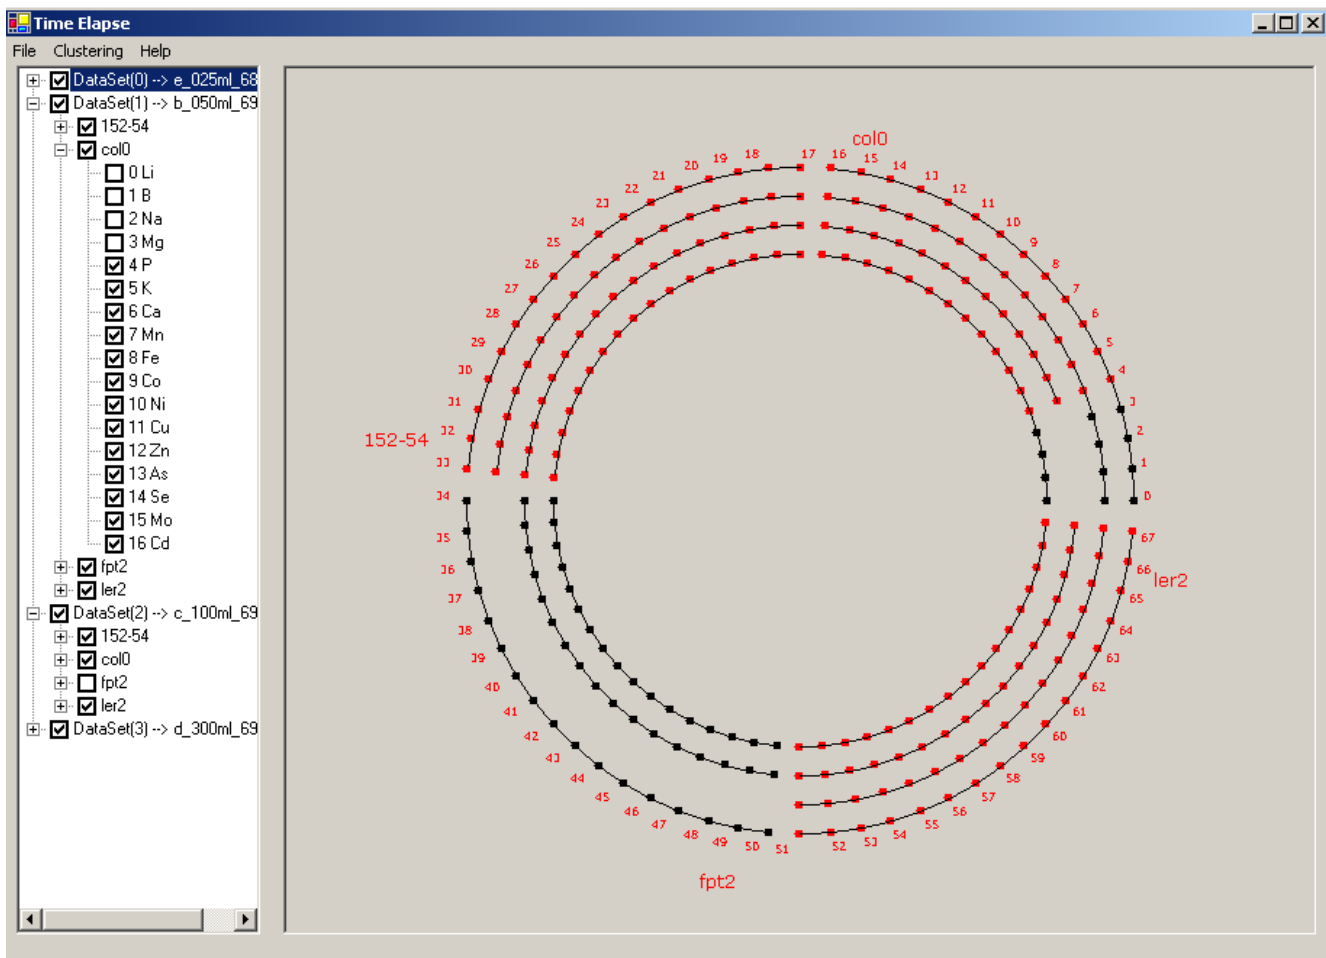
Time Elapse

File Clustering Help

DataSet(0) --> e_025ml_68
DataSet(1) --> b_050ml_69
152-54
col0
0 Li
1 B
2 Na
3 Mg
4 P
5 K
6 Ca
7 Mn
8 Fe
9 Co
10 Ni
11 Cu
12 Zn
13 As
14 Se
15 Mo
16 Cd
fpt2
ler2
DataSet(2) --> c_100ml_69
152-54
col0
fpt2
ler2
DataSet(3) --> d_300ml_69

col0
17 16 15 14 13 12 11 10 9 8 7 6 5 4 3 2 1 0
18 19 20 21 22 23 24 25 26 27 28 29 30 31 32 33
152-54
34 35 36 37 38 39 40 41 42 43 44 45 46 47 48 49 50 51
fpt2
52 53 54 55 56 57 58 59 60 61 62 63 64 65 66 67
ler2